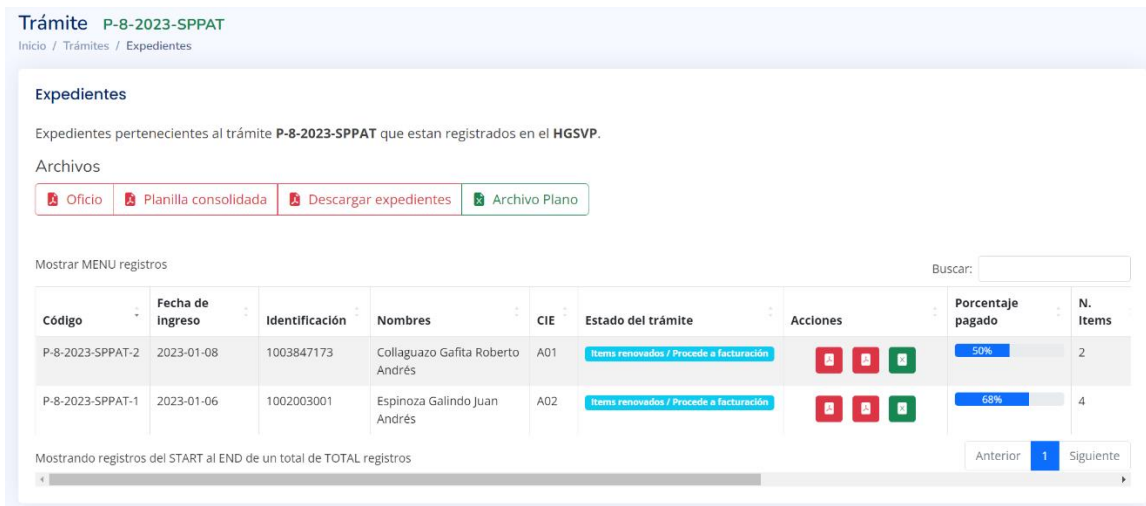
Trámite P-8-2023-SPPAT
Inicio / Trámites / Expedientes

Expedientes

Expedientes pertenecientes al trámite **P-8-2023-SPPAT** que estan registrados en el **HGSVP**.

Archivos

Oficio | Planilla consolidada | Descargar expedientes | Archivo Plano

Mostrar MENU registros

Buscar:

| Código | Fecha de ingreso | Identificación | Nombres | CIE | Estado del trámite | Acciones | Porcentaje pagado | N. Items |
|---|---|---|---|---|---|---|---|---|
| P-8-2023-SPPAT-2 | 2023-01-08 | 1003847173 | Collaguazo Gafita Roberto Andrés | A01 | Items renovados / Procede a facturación | | 50% | 2 |
| P-8-2023-SPPAT-1 | 2023-01-06 | 1002003001 | Espinoza Galindo Juan Andrés | A02 | Items renovados / Procede a facturación | | 68% | 4 |

Mostrando registros del START al END de un total de TOTAL registros

Anterior 1 Siguiente